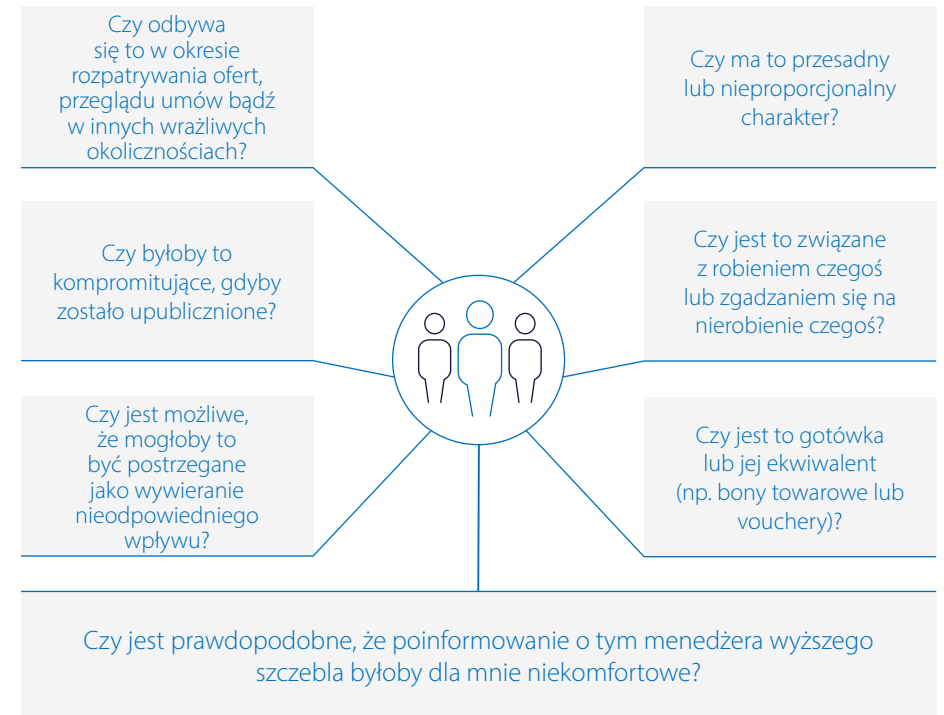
Czy odbywa się to w okresie rozpatrywania ofert, przeglądu umów bądź w innych wrażliwych okolicznościach?

Czy ma to przesadny lub nieproporcjonalny charakter?

Czy byłoby to kompromitujące, gdyby zostało upublicznione?

Czy jest to związane z robieniem czegoś lub zgadzaniem się na nierobienie czegoś?

Czy jest możliwe, że mogłoby to być postrzegane jako wywieranie nieodpowiedniego wpływu?

Czy jest to gotówka lub jej ekwiwalent (np. bony towarowe lub vouchery)?

Czy jest prawdopodobne, że poinformowanie o tym menedżera wyższego szczebla byłoby dla mnie niekomfortowe?